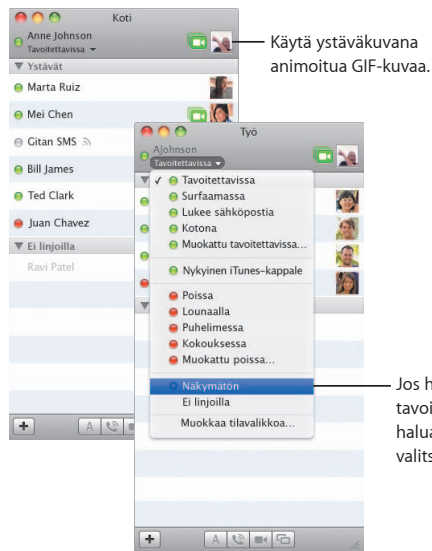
Koti
Anne Johnson
Tavoitettavissa

Käytä ystäväkuvana animoitua GIF-kuvaa.

Ystävät
Marta Ruiz
Mei Chen
Gitan SMS
Bill James
Ted Clark
Juan Chavez
Ei linjoilla
Ravi Patel

Työ
Ajohnson
Tavoitettavissa
✓ Tavoitettavissa
Surfaamassa
Lukee sähköpostia
Kotona
Muokattu tavoitettavissa...
Nykyinen iTunes-kappale
Poissa
Lounaalla
Puhelimessa
Kokouksessa
Muokattu poissa...
Näkymätön
Ei linjoilla
Muokkaa tilavalikkoa...

Jos h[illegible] tavoi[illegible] halua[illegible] valits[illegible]

+
A
+
A